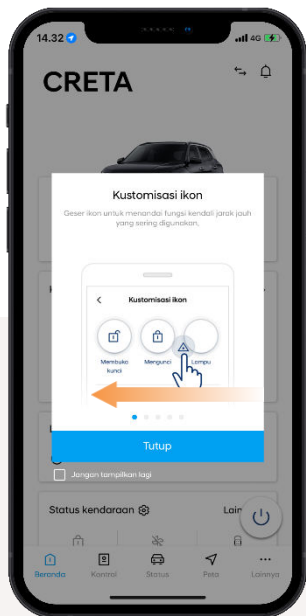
14.32
4G
CRETA
Kustomisasi ikon
Geser ikon untuk menandai fungsi kendali jarak jauh yang sering digunakan.
Kustomisasi ikon
Membuka kunci
Mengunci
Lampu
Tutup
Jangan tampilkan lagi
Status kendaraan
Lainn
Beranda
Kontrol
Status
Peta
Lainnya